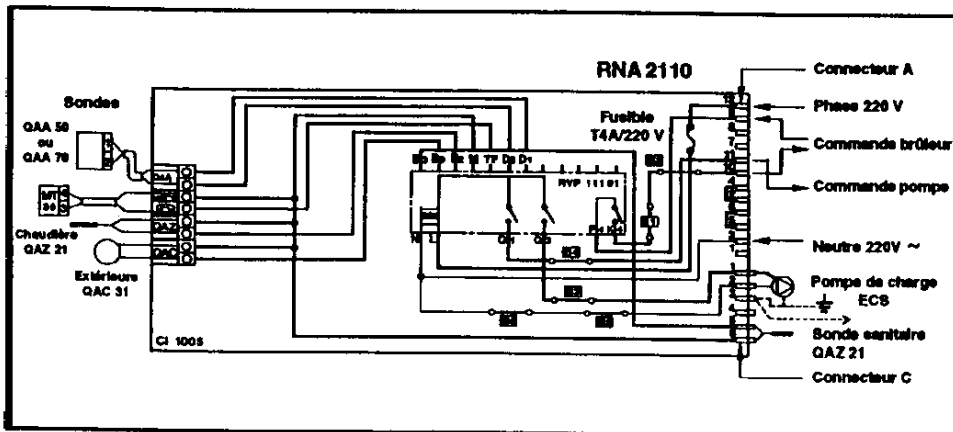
RNA 2110

Sondes

QAA 50 ou QAA 70

Chaudière QAZ 21

Extérieure QAC 31

Fusible T4A/220 V

B9 B9 B2 M TF D2 D1

RVP 111.01

QAA

QAZ

QAC

N

L

Q1

Q3

CI 100S

Connecteur A

Phase 220 V

Commande brûleur

Commande pompe

Neutre 220V ~

Pompe de charge ECS

Sonde sanitaire QAZ 21

Connecteur C